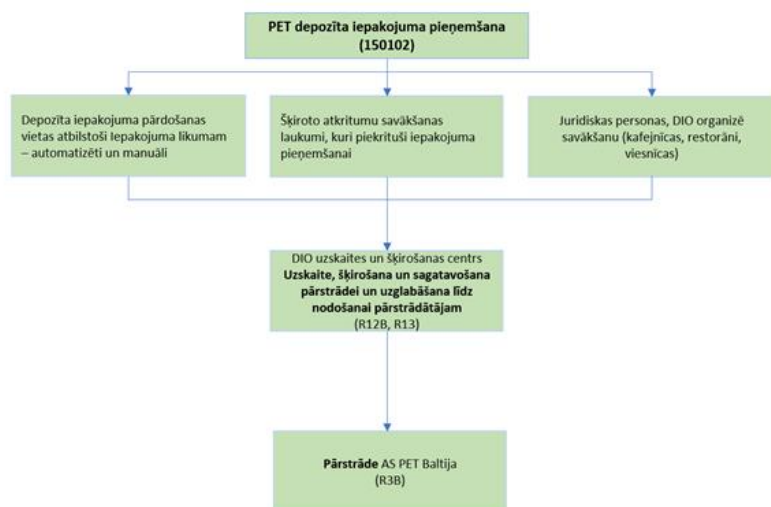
PET depozīta iepakojuma pieņemšana (150102)

Depozīta iepakojuma pārdošanas vietas atbilstoši Iepakojuma likumam – automatizēti un manuāli

Šķiroto atkritumu savākšanas laukumi, kuri piekrituši iepakojuma pieņemšanai

Juridiskas personas, DIO organizē savākšanu (kafejnīcas, restorāni, viesnīcas)

DIO uzskaites un šķirošanas centrs
Uzskaite, šķirošana un sagatavošana pārstrādei un uzglabāšana līdz nodošanai pārstrādātājam
(R12B, R13)

Pārstrāde AS PET Baltija
(R3B)